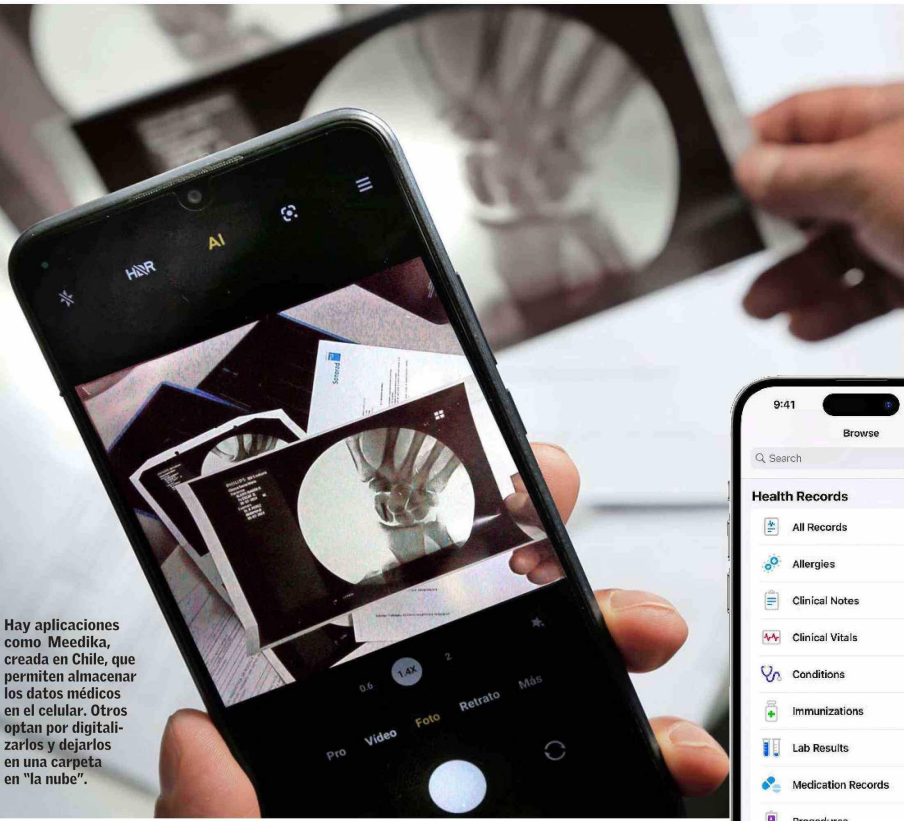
HDR

AI

0.6

1.4X

2

Pro

Video

Foto

Retrato

Más

Hay aplicaciones como Meedika, creada en Chile, que permiten almacenar los datos médicos en el celular. Otros optan por digitalizarlos y dejarlos en una carpeta en "la nube".

9:41

Browse

Search

Health Records

All Records

Allergies

Clinical Notes

Clinical Vitals

Conditions

Immunizations

Lab Results

Medication Records

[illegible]